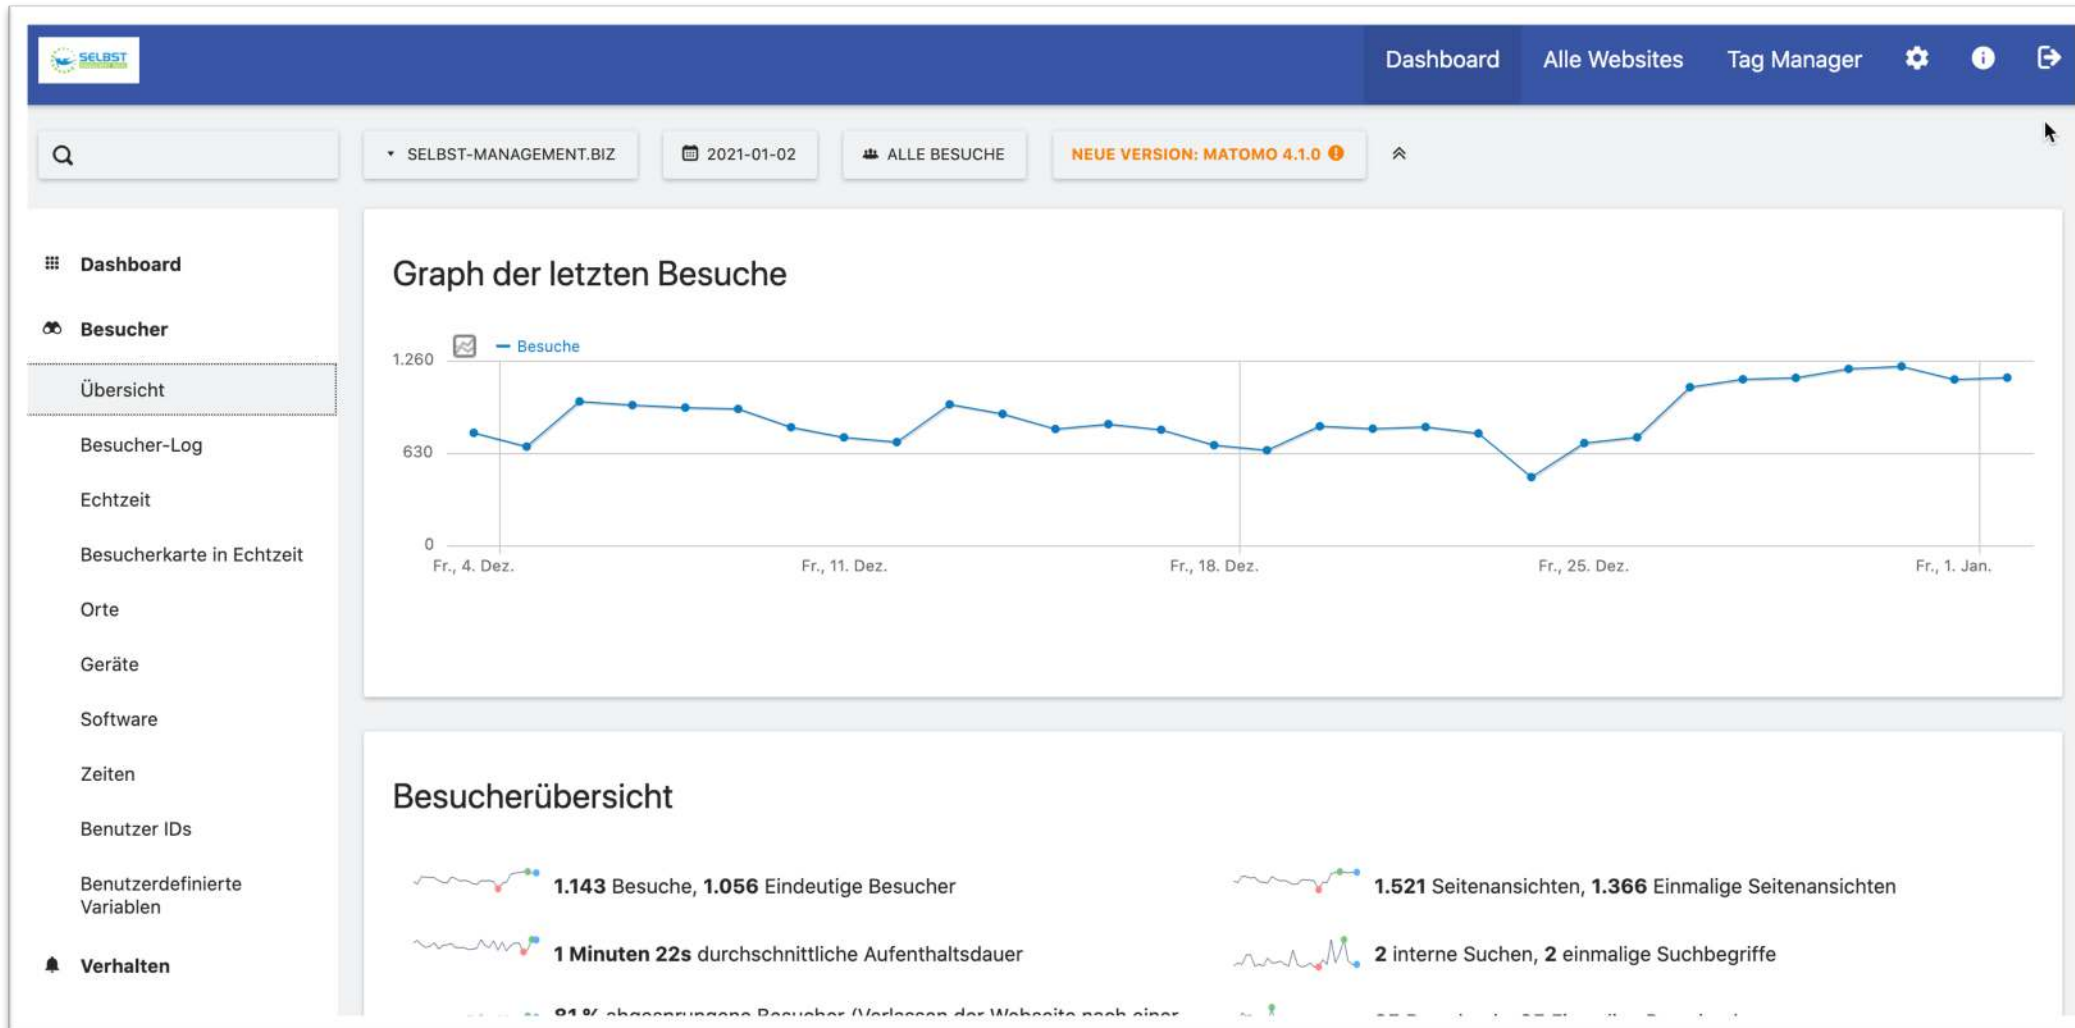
SELBST

Dashboard Alle Websites Tag Manager

SELBST-MANAGEMENT.BIZ 2021-01-02 ALLE BESUCHE NEUE VERSION: MATOMO 4.1.0

Dashboard

Besucher

Übersicht

Besucher-Log

Echtzeit

Besucherkarte in Echtzeit

Orte

Geräte

Software

Zeiten

Benutzer IDs

Benutzerdefinierte Variablen

Verhalten

Graph der letzten Besuche

Besuche

1.260

630

0

Fr., 4. Dez. Fr., 11. Dez. Fr., 18. Dez. Fr., 25. Dez. Fr., 1. Jan.

Besucherübersicht

**1.143** Besuche, **1.056** Eindeutige Besucher

**1.521** Seitenansichten, **1.366** Einmalige Seitenansichten

**1 Minuten 22s** durchschnittliche Aufenthaltsdauer

**2** interne Suchen, **2** einmalige Suchbegriffe

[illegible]